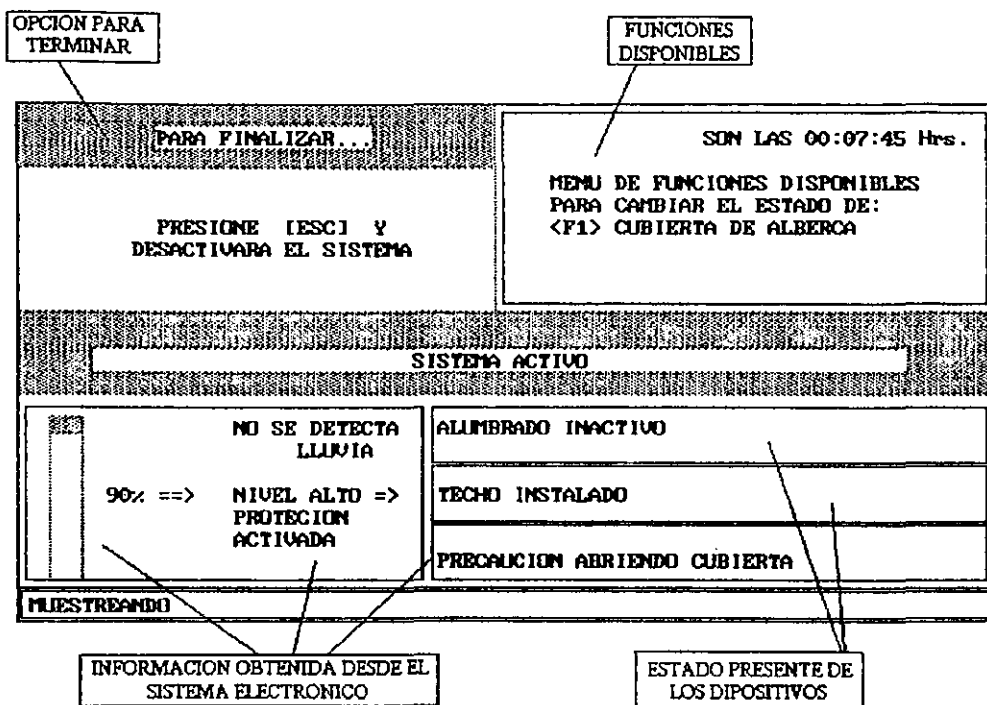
OPCION PARA TERMINAR

FUNCIONES DISPONIBLES

PARA FINALIZAR...

SON LAS 00:07:45 Hrs.

MENU DE FUNCIONES DISPONIBLES PARA CAMBIAR EL ESTADO DE:
<F1> CUBIERTA DE ALBERCA

PRESIONE [ESC] Y DESACTIVARA EL SISTEMA

SISTEMA ACTIVO

NO SE DETECTA LLUVIA

90% ==>

NIVEL ALTO => PROTECCION ACTIVADA

ALUMBRADO INACTIVO

TECHO INSTALADO

PRECAUCION ABRIENDO CUBIERTA

MUESTREANDO

INFORMACION OBTENIDA DESDE EL SISTEMA ELECTRONICO

ESTADO PRESENTE DE LOS DIPOSITIVOS